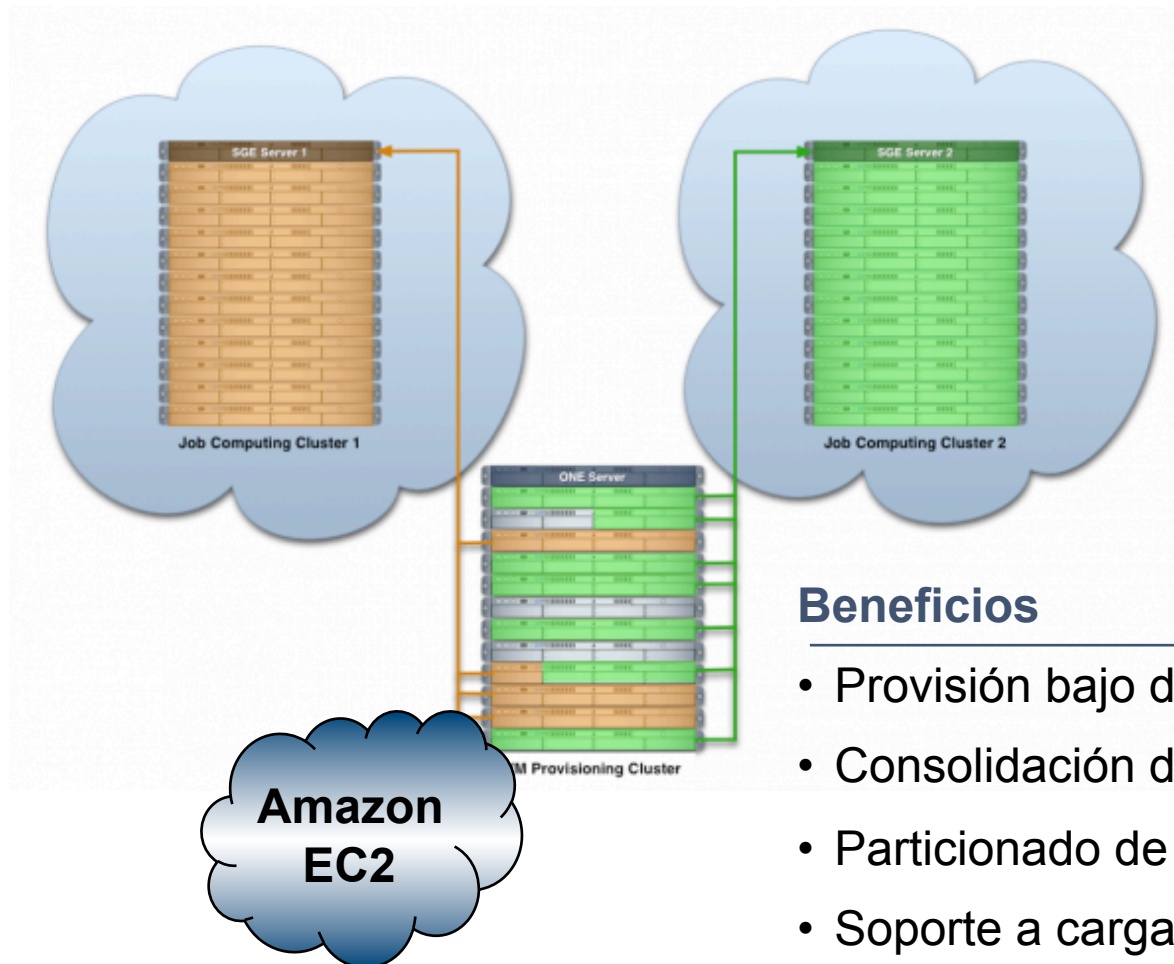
SGE Server 1

Job Computing Cluster 1

SGE Server 2

Job Computing Cluster 2

ONE Server

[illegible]M Provisioning Cluster

Amazon EC2

Beneficios

• Provisión bajo d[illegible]

• Consolidación d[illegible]

• Particionado de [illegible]

• Soporte a carga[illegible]